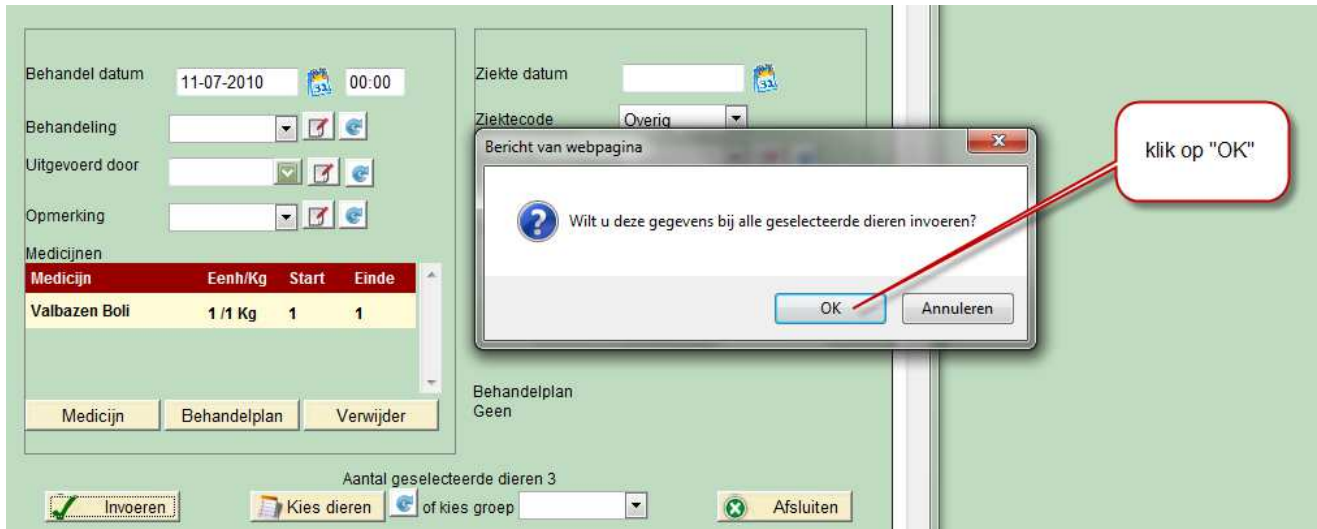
Behandel datum 11-07-2010 00:00

Behandeling

Uitgevoerd door

Opmerking

Medicijnen

| Medicijn | Eenh/Kg | Start | Einde |
|---|---|---|---|
| Valbazen Boli | 1 /1 Kg | 1 | 1 |

Medicijn Behandelplan Verwijder

Ziekte datum

Ziektecode Overig

Bericht van webpagina

Wilt u deze gegevens bij alle geselecteerde dieren invoeren?

OK Annuleren

klik op "OK"

Behandelplan
Geen

Aantal geselecteerde dieren 3

Invoeren Kies dieren of kies groep Afsluiten